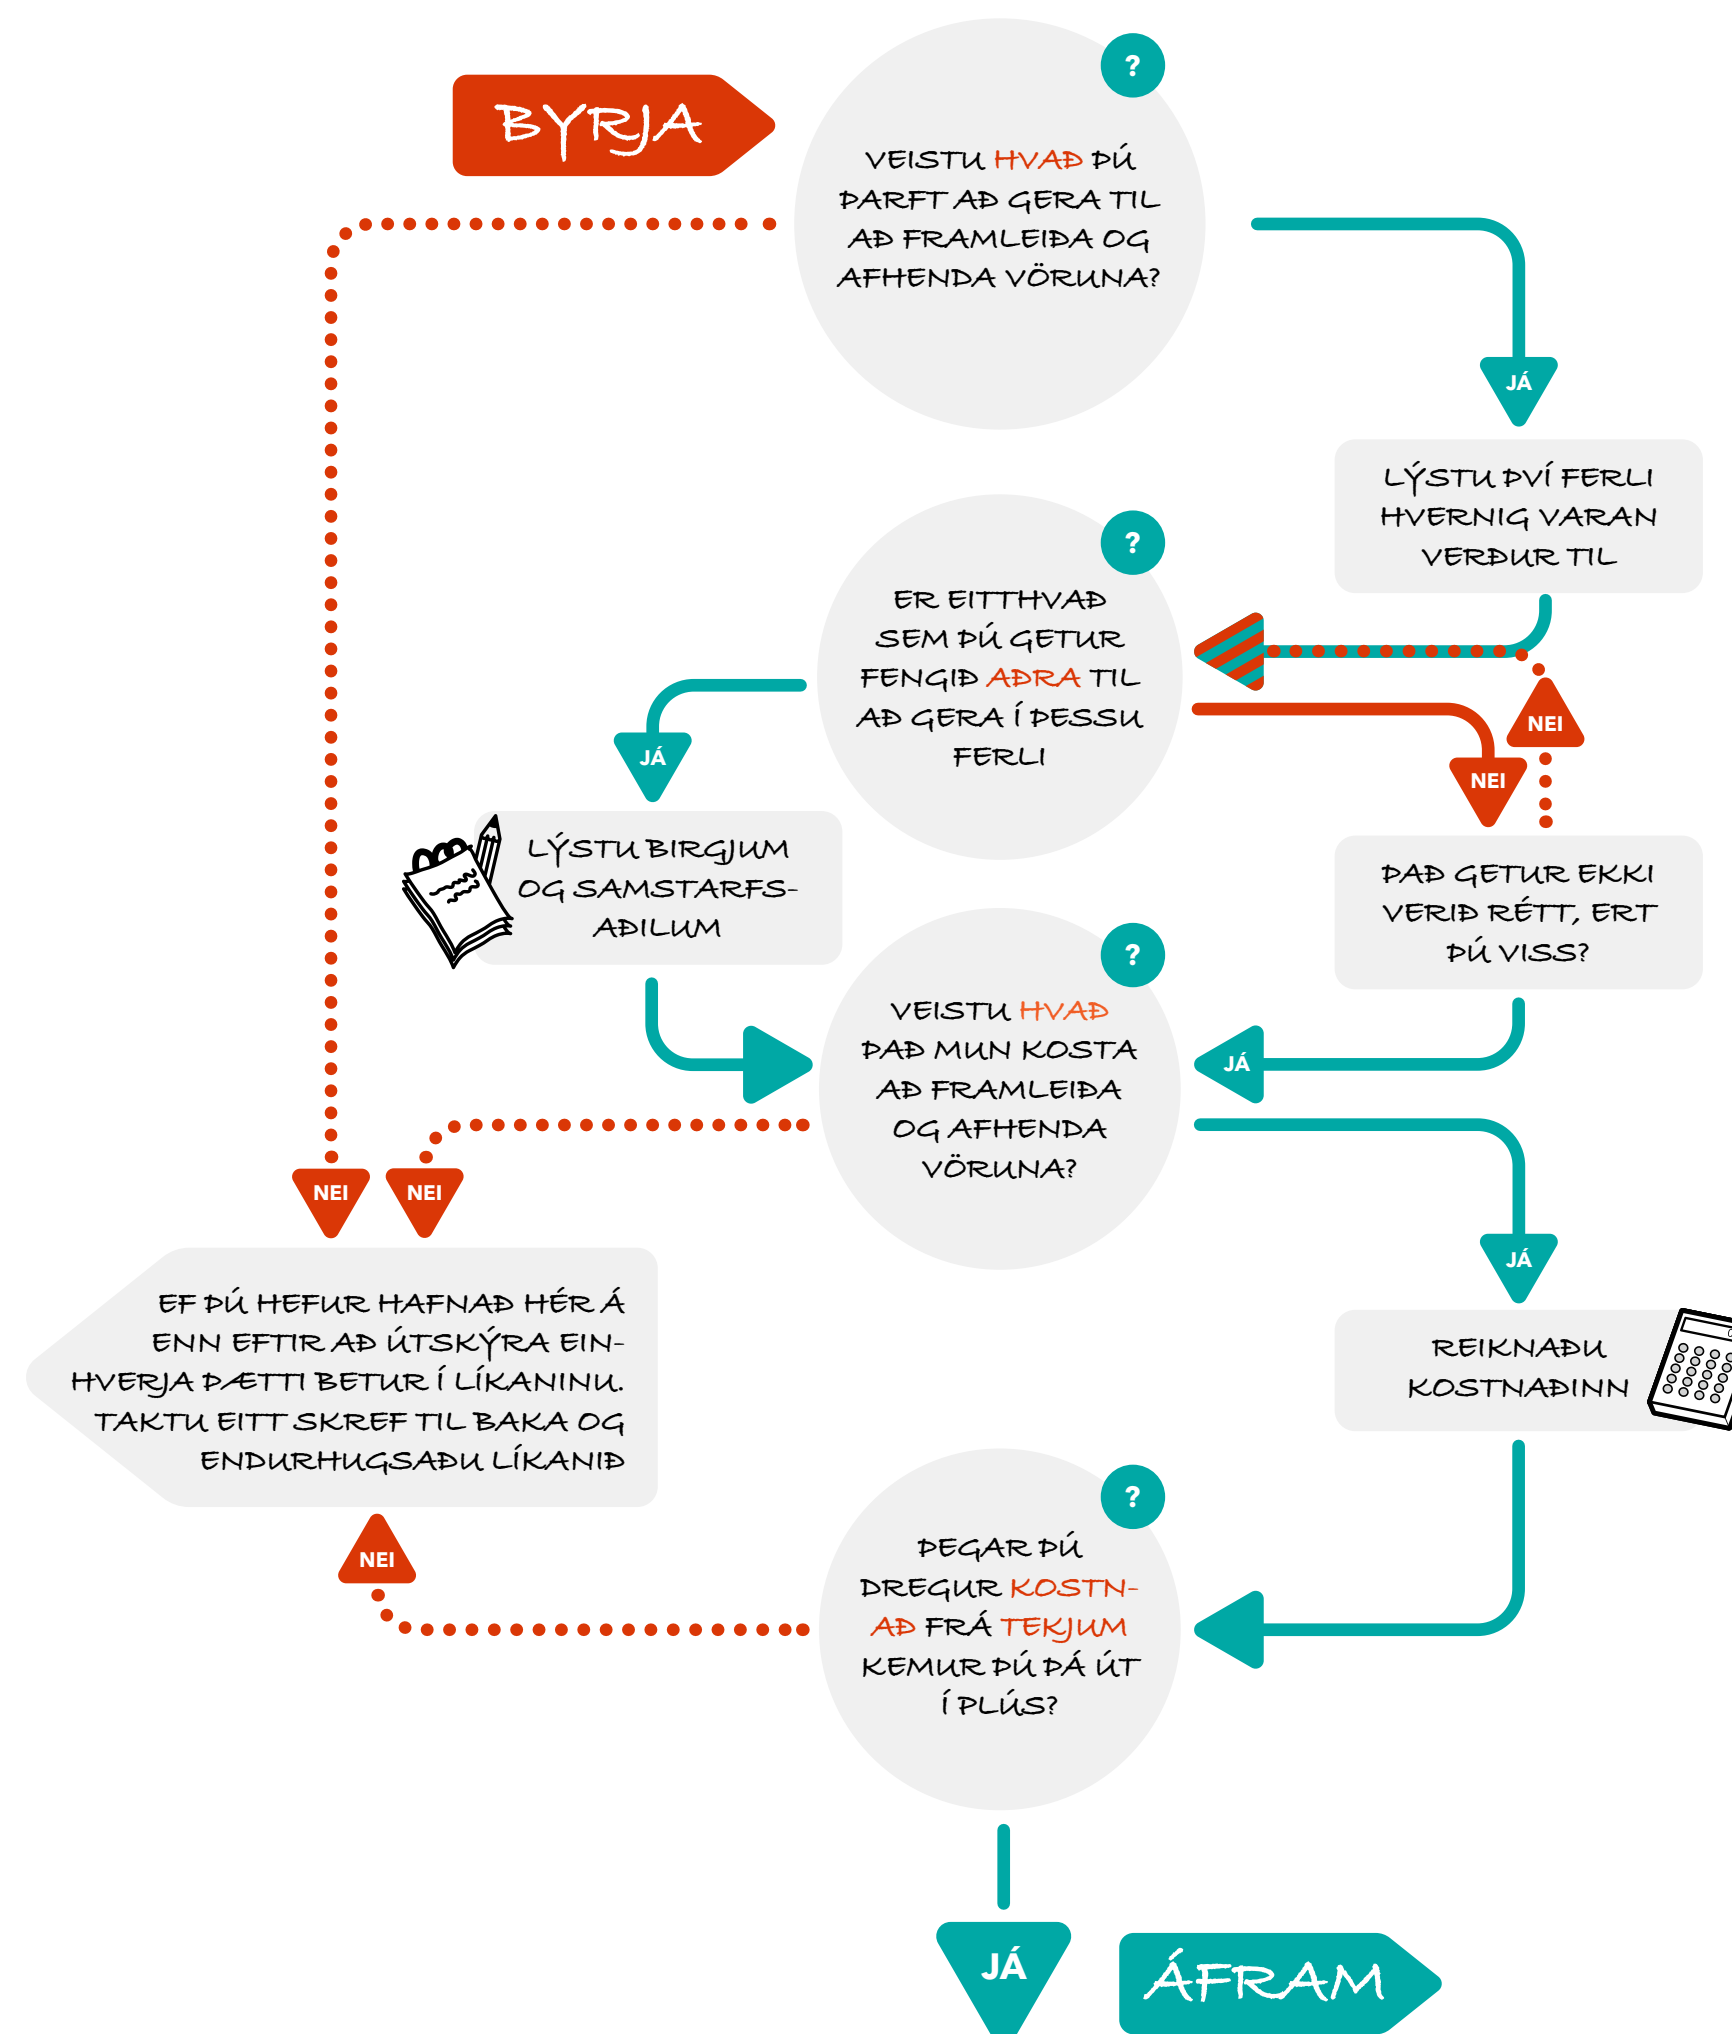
BYRJA

?

VEISTU HVAÐ ÞÚ ÞARFT AÐ GERA TIL AÐ FRAMLEIÐA OG AFHENDA VÖRUNA?

JÁ

LÝSTU ÞVÍ FERLI HVERNIG VARAN VERÐUR TIL

?

ER EITTHVAÐ SEM ÞÚ GETUR FENGIÐ AÐRA TIL AÐ GERA Í ÞESSU FERLI

JÁ

NEI

NEI

LÝSTU BIRGJUM OG SAMSTARFSAÐILUM

ÞAÐ GETUR EKKI VERIÐ RÉTT, ERT ÞÚ VISS?

?

VEISTU HVAÐ ÞAÐ MUN KOSTA AÐ FRAMLEIÐA OG AFHENDA VÖRUNA?

JÁ

NEI

NEI

JÁ

EF ÞÚ HEFUR HAFNAÐ HÉR Á ENN EFTIR AÐ ÚTSKÝRA EINHVERJA ÞÆTTI BETUR Í LÍKANINU. TAKTU EITT SKREF TIL BAKA OG ENDURHUGSAÐU LÍKANIÐ

REIKNAÐU KOSTNAÐINN

NEI

?

ÞEGAR ÞÚ DREGUR KOSTNAÐ FRÁ TEKJUM KEMUR ÞÚ ÞÁ ÚT Í PLÚS?

JÁ

ÁFRAM